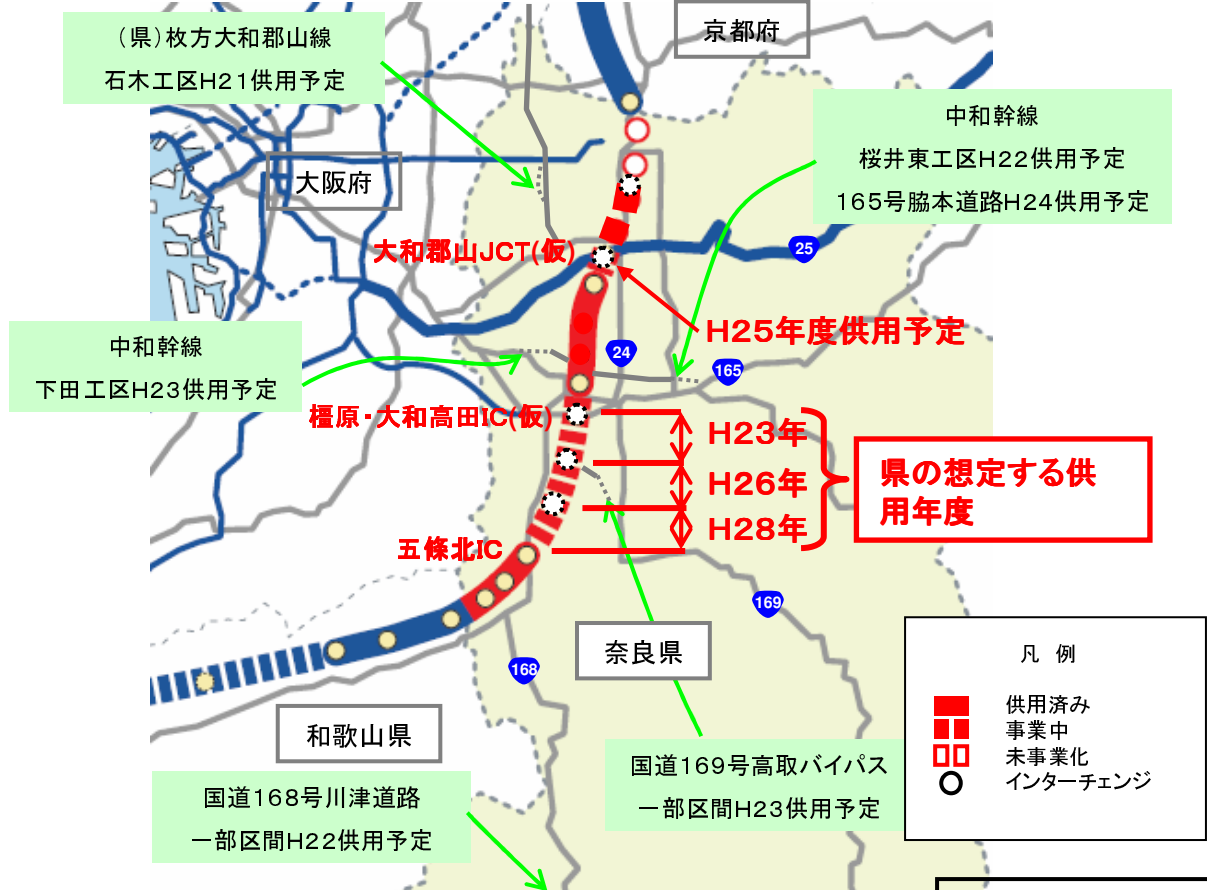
（県）枚方大和郡山線
石木工区H21供用予定

京都府

中和幹線
桜井東工区H22供用予定
165号脇本道路H24供用予定

大阪府

大和郡山JCT(仮)

25

H25年度供用予定

中和幹線
下田工区H23供用予定

24

165

橿原・大和高田IC(仮)

H23年
H26年
H28年

県の想定する供用年度

五條北IC

169

奈良県

168

和歌山県

凡 例
供用済み
事業中
未事業化
インターチェンジ

国道168号川津道路
一部区間H22供用予定

国道169号高取バイパス
一部区間H23供用予定